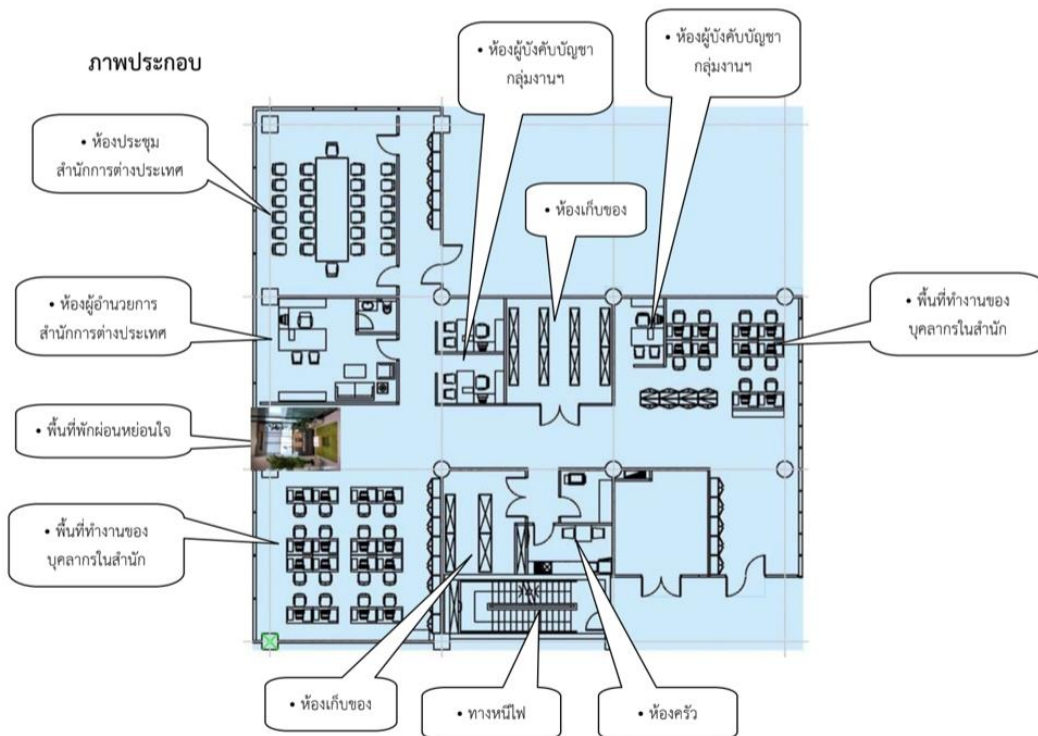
ภาพประกอบ

• ห้องผู้บังคับบัญชา กลุ่มงานฯ

• ห้องผู้บังคับบัญชา กลุ่มงานฯ

• ห้องประชุม สำนักการต่างประเทศ

• ห้องเก็บของ

• ห้องผู้อำนวยการ สำนักการต่างประเทศ

• พื้นที่ทำงานของ บุคลากรในสำนัก

• พื้นที่พักผ่อนหย่อนใจ

• พื้นที่ทำงานของ บุคลากรในสำนัก

• ห้องเก็บของ

• ทางหนีไฟ

• ห้องครัว